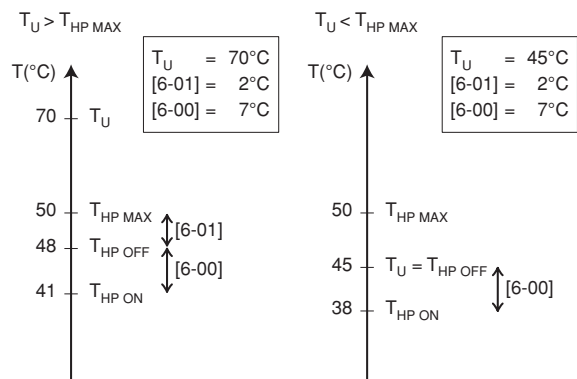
$T_U > T_{HP\,MAX}$

$T_U$ = 70°C
[6-01] = 2°C
[6-00] = 7°C

T(°C)

70 $T_U$

50 $T_{HP\,MAX}$
[6-01]
48 $T_{HP\,OFF}$
[6-00]
41 $T_{HP\,ON}$

$T_U < T_{HP\,MAX}$

$T_U$ = 45°C
[6-01] = 2°C
[6-00] = 7°C

T(°C)

50 $T_{HP\,MAX}$

45 $T_U = T_{HP\,OFF}$
[6-00]
38 $T_{HP\,ON}$